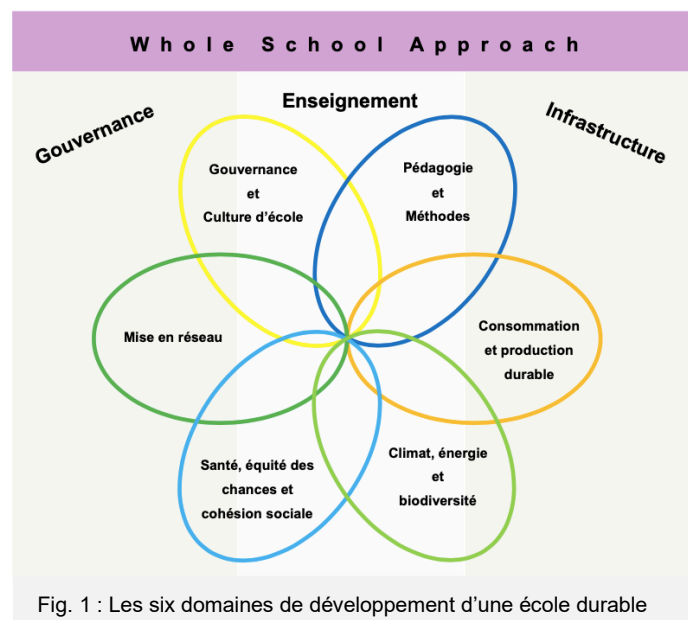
Whole School Approach

Gouvernance

Enseignement

Infrastructure

Gouvernance et Culture d'école

Pédagogie et Méthodes

Mise en réseau

Consommation et production durable

Santé, équité des chances et cohésion sociale

Climat, énergie et biodiversité

Fig. 1 : Les six domaines de développement d'une école durable